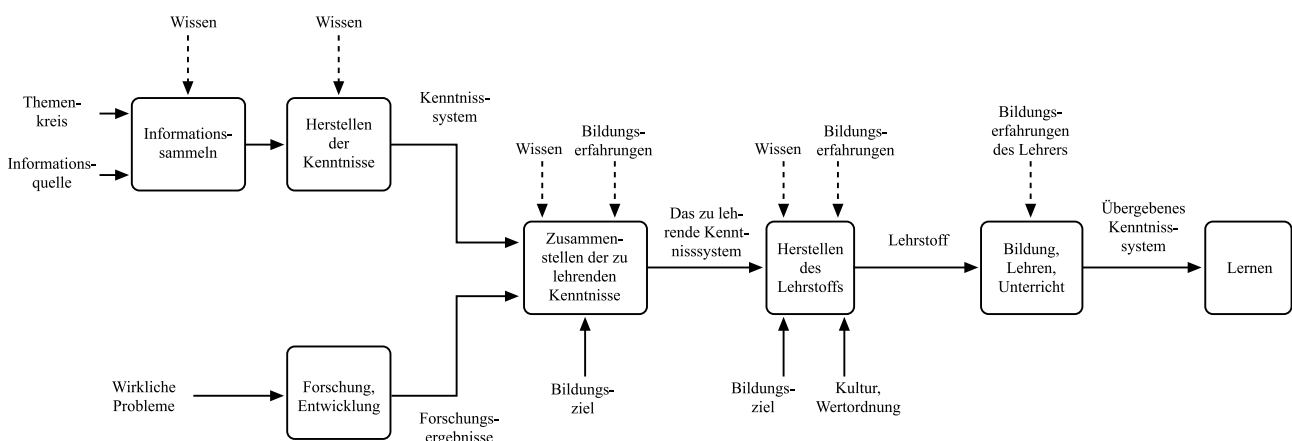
Wissen

Wissen

Themenkreis

Informationsquelle

Informationssammeln

Herstellen der Kenntnisse

Kenntnisssystem

Wissen

Bildungserfahrungen

Zusammenstellen der zu lehrenden Kenntnisse

Das zu lehrende Kenntnisssystem

Wissen

Bildungserfahrungen

Herstellen des Lehrstoffs

Lehrstoff

Bildungserfahrungen des Lehrers

Bildung, Lehren, Unterricht

Übergebenes Kenntnisssystem

Lernen

Wirkliche Probleme

Forschung, Entwicklung

Forschungsergebnisse

Bildungsziel

Bildungsziel

Kultur, Wertordnung